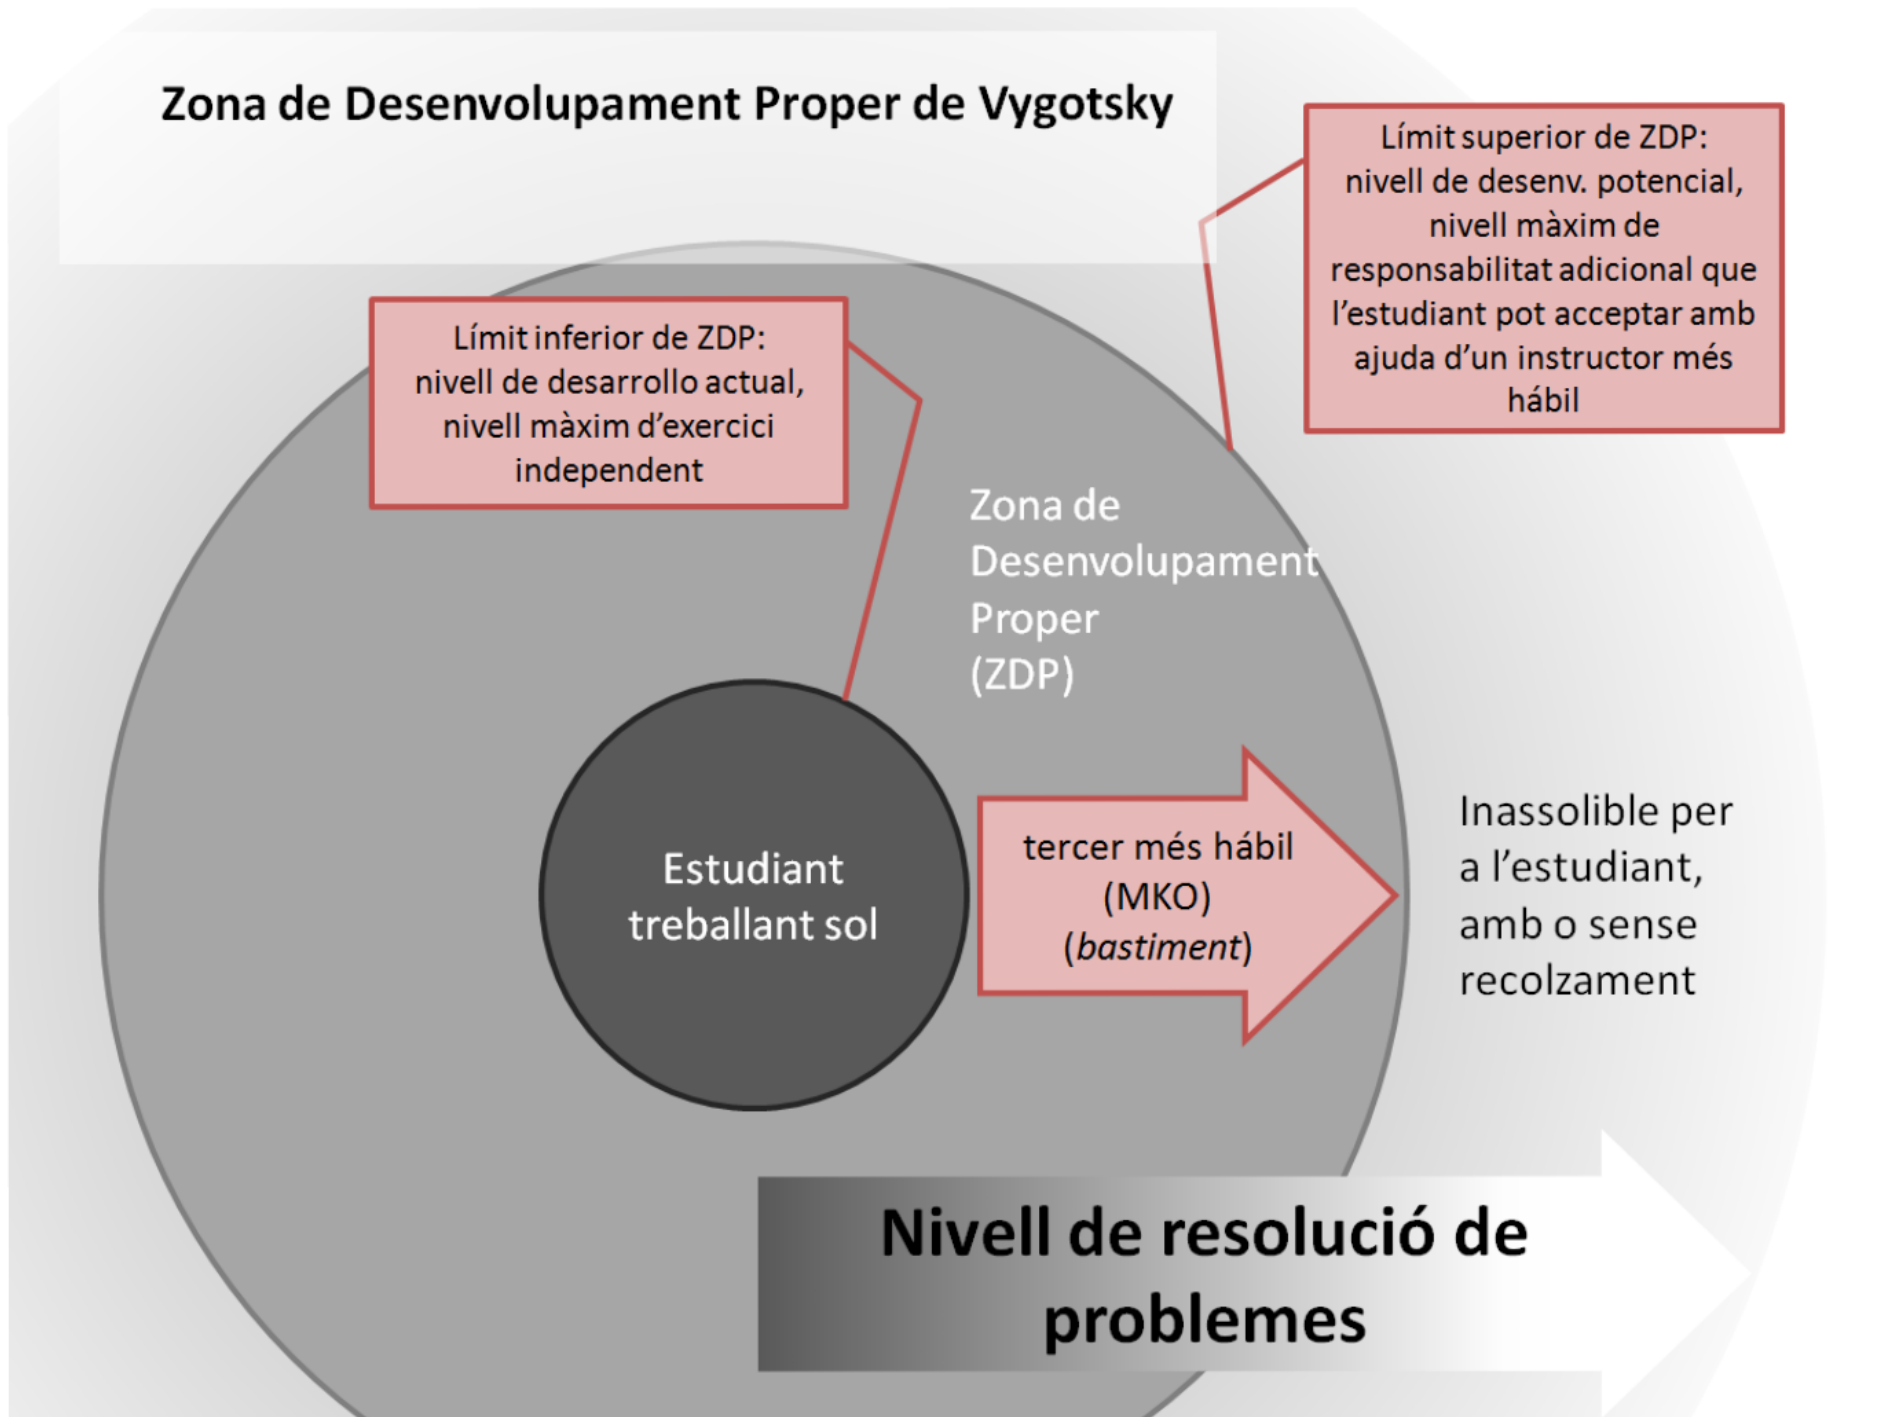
Zona de Desenvolupament Proper de Vygotsky

Límit superior de ZDP: nivell de desenv. potencial, nivell màxim de responsabilitat adicional que l'estudiant pot acceptar amb ajuda d'un instructor més hábil

Límit inferior de ZDP: nivell de desarrollo actual, nivell màxim d'exercici independent

Zona de Desenvolupament Proper (ZDP)

Estudiant treballant sol

tercer més hábil (MKO) (*bastiment*)

Inassolible per a l'estudiant, amb o sense recolzament

Nivell de resolució de problemes